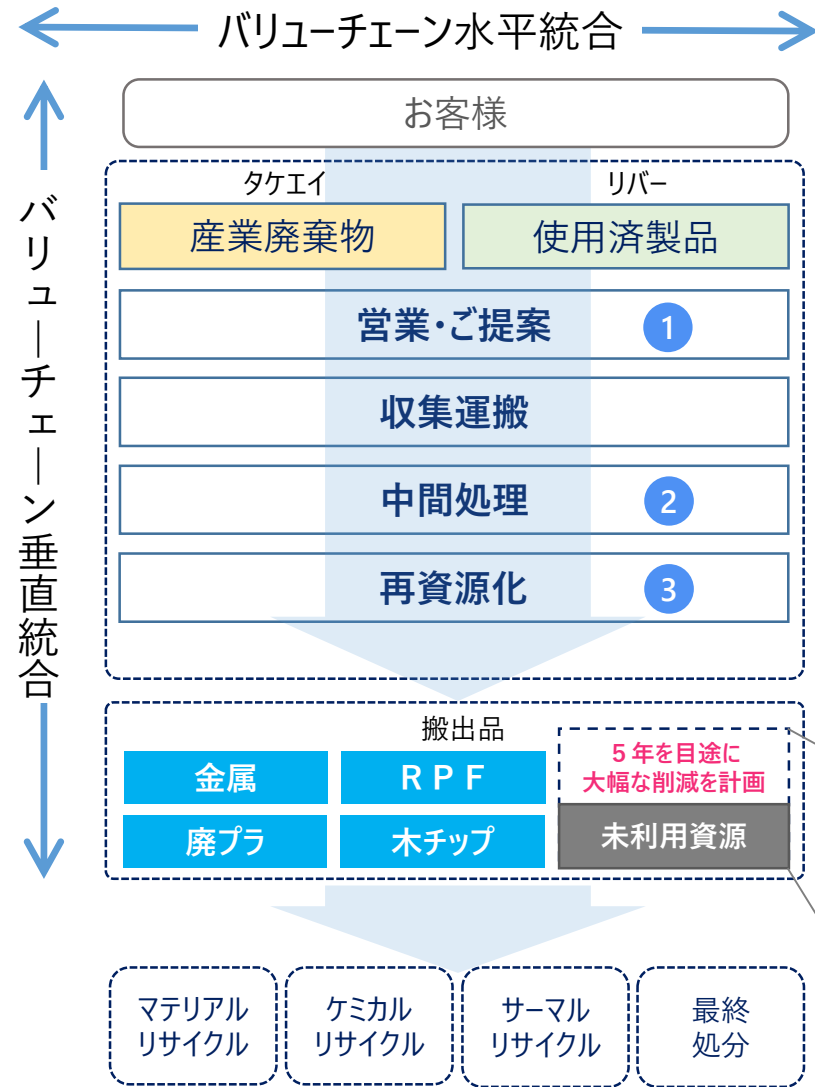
バリューチェーン水平統合

バリューチェーン垂直統合

お客様

タケエイ

リバー

産業廃棄物

使用済製品

営業・ご提案 1

収集運搬

中間処理 2

再資源化 3

搬出品

金属

RPF

廃プラ

木チップ

5年を目途に大幅な削減を計画

未利用資源

マテリアルリサイクル

ケミカルリサイクル

サーマルリサイクル

最終処分